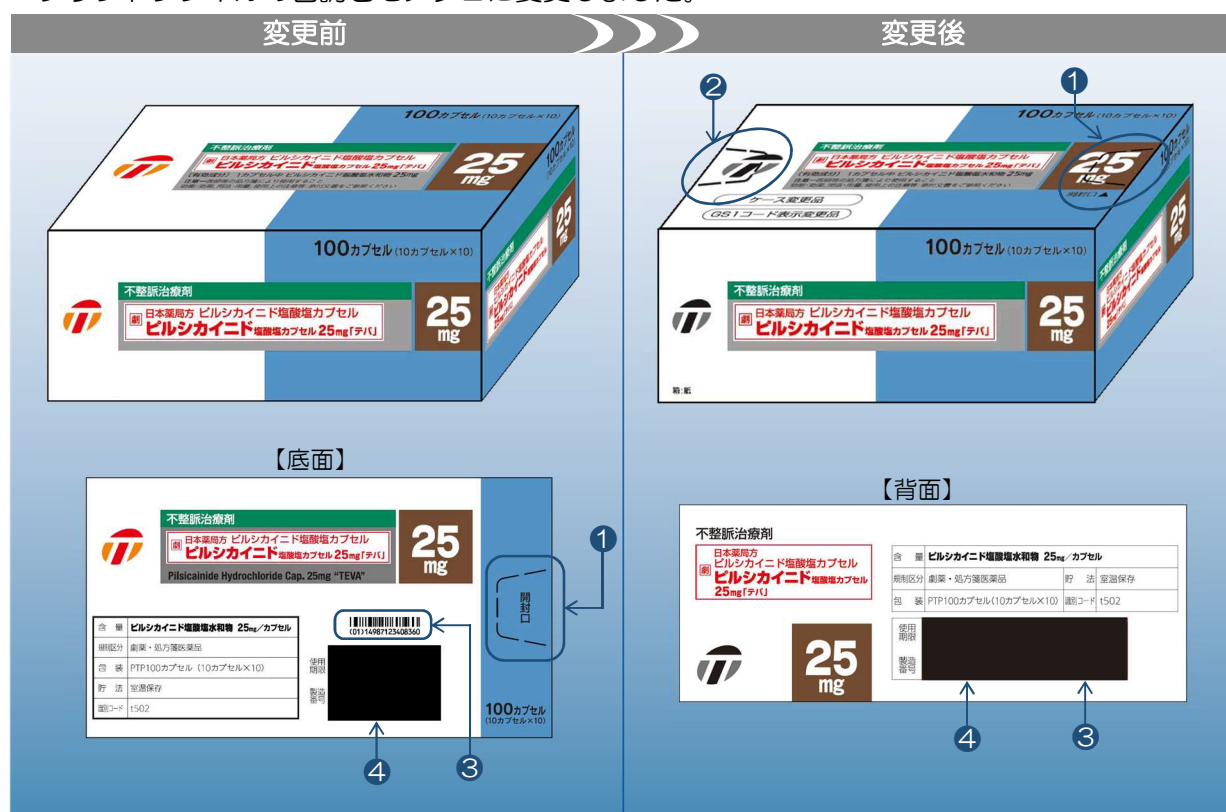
変更前

変更後

100カプセル(10カプセル×10)

不整脈治療剤

劇 日本薬局方 ピルシカイニド塩酸塩カプセル ピルシカイニド塩酸塩カプセル25mg「テバ」

25 mg

100カプセル(10カプセル×10)

不整脈治療剤

劇 日本薬局方 ピルシカイニド塩酸塩カプセル ピルシカイニド塩酸塩カプセル25mg「テバ」

25 mg

2

1

100カプセル(10カプセル×10)

不整脈治療剤

25 mg

開封口▲

ケース変更品

GS1コード表示変更品

100カプセル(10カプセル×10)

不整脈治療剤

劇 日本薬局方 ピルシカイニド塩酸塩カプセル ピルシカイニド塩酸塩カプセル25mg「テバ」

25 mg

箱:紙

【底面】

不整脈治療剤

劇 日本薬局方 ピルシカイニド塩酸塩カプセル ピルシカイニド塩酸塩カプセル25mg「テバ」

25 mg

Pilsicainide Hydrochloride Cap. 25mg "TEVA"

1

開封口

| 含 量 | ピルシカイニド塩酸塩水和物 25mg/カプセル |
|---|---|
| 規制区分 | 劇薬・処方箋医薬品 |
| 包 装 | PTP100カプセル (10カプセル×10) |
| 貯 法 | 室温保存 |
| 識別コード | t502 |

(01)14987123408360

使用期限

製造番号

100カプセル (10カプセル×10)

4

3

【背面】

不整脈治療剤

劇 日本薬局方 ピルシカイニド塩酸塩カプセル ピルシカイニド塩酸塩カプセル 25mg「テバ」

| 含 量 | ピルシカイニド塩酸塩水和物 25mg/カプセル | | |
|---|---|---|---|
| 規制区分 | 劇薬・処方箋医薬品 | 貯 法 | 室温保存 |
| 包 装 | PTP100カプセル(10カプセル×10) | 識別コード | t502 |

使用期限

製造番号

25 mg

4

3